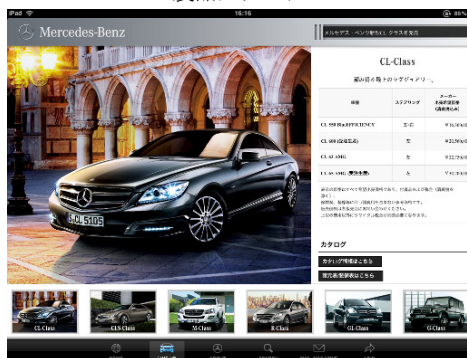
iPad
15:16
Mercedes-Benz
メルセデス・ベンツ新CLクラスを発売
CL-Class
積み重ねる極上のラグジュアリー。

| 車種 | ステアリング | メーカー希望小売価格(消費税込み) |
|---|---|---|
| CL 550 BlueEFFICIENCY | 左/右 | ¥16,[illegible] |
| CL 600 (受注生産) | 左 | ¥21,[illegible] |
| CL 63 AMG | 左 | ¥22,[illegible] |
| CL 65 AMG (受注生産) | 左 | ¥31,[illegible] |

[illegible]

カタログ
カタログ請求はこちら
見積/試乗申込はこちら
CL-Class
CLS-Class
M-Class
R-Class
GL-Class
G-Class
L-CL 5105